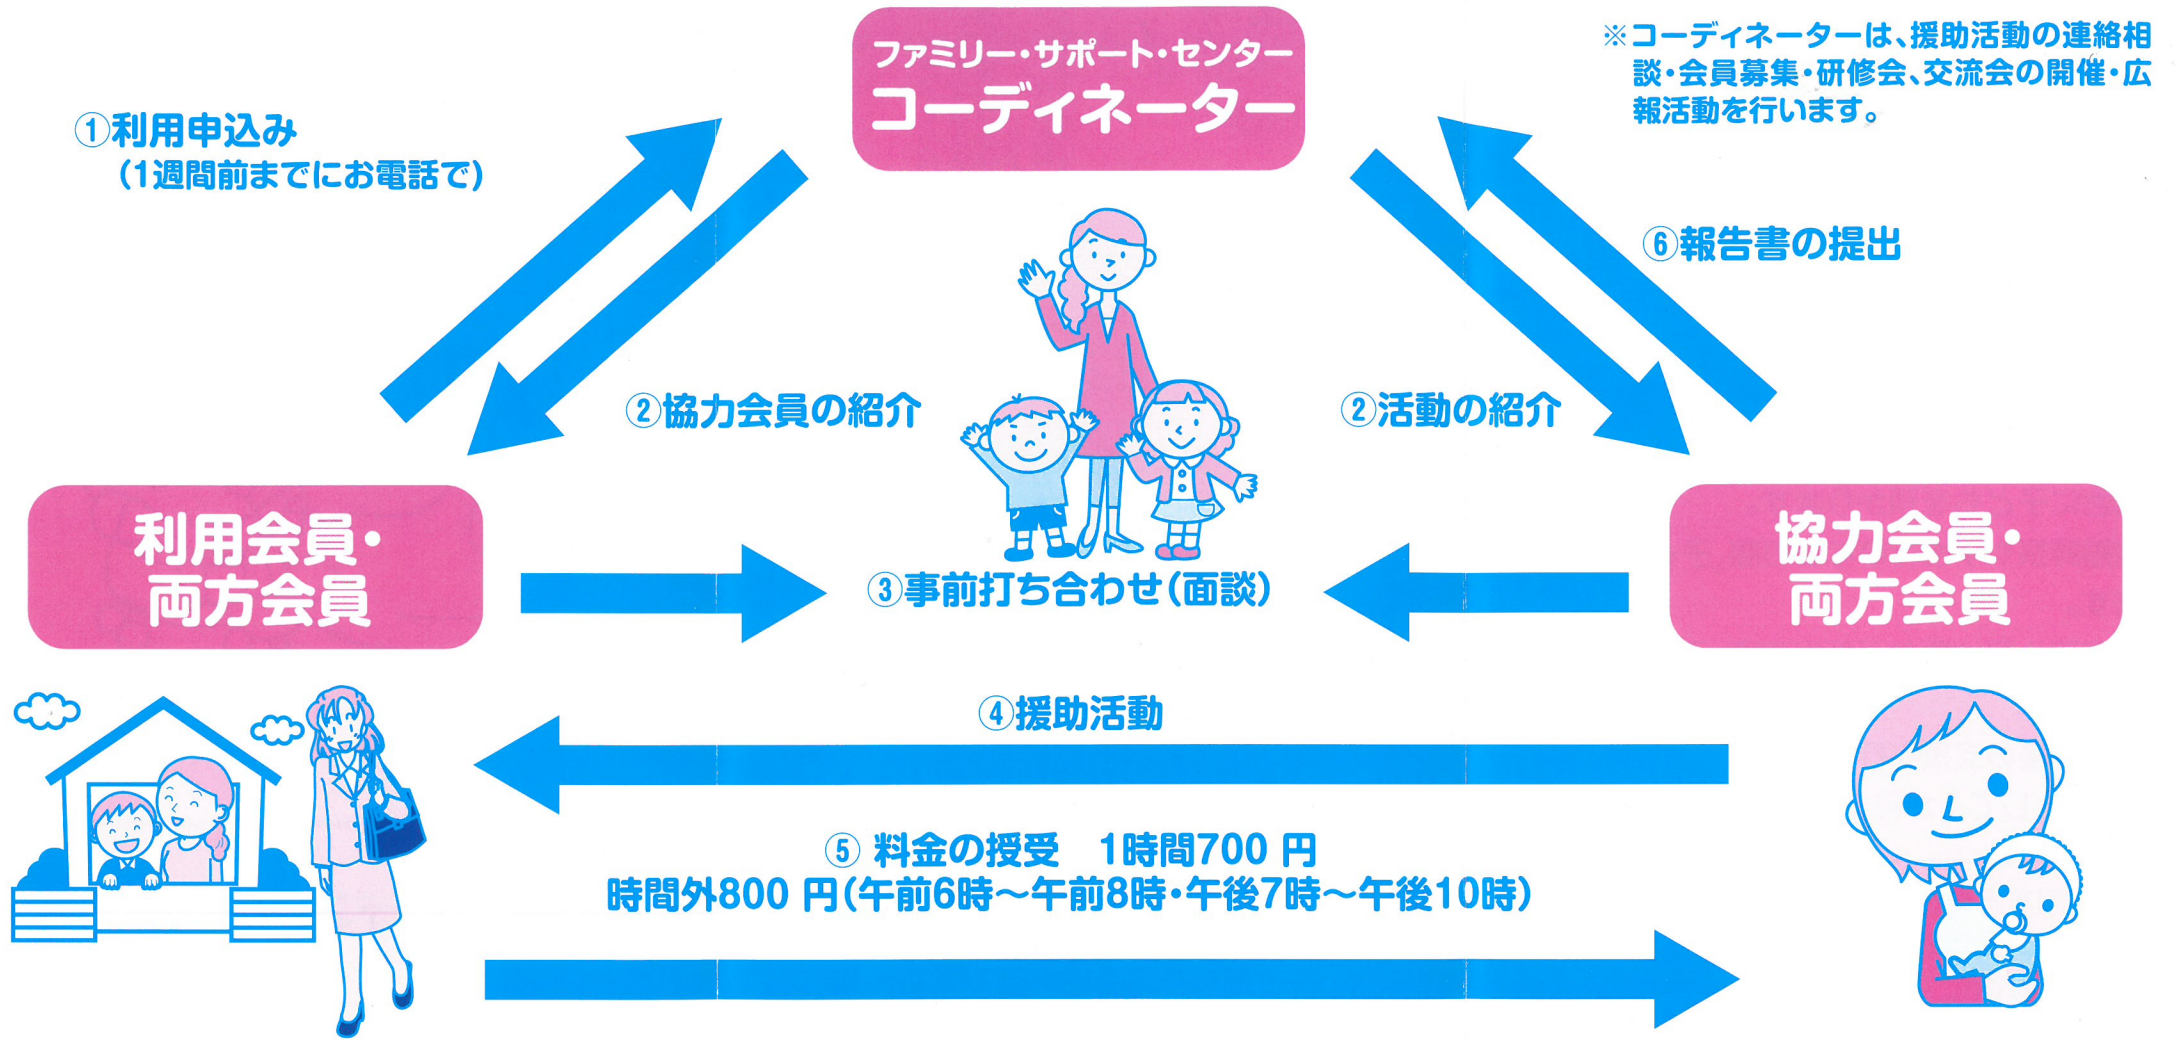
ファミリー・サポート・センター
コーディネーター

※コーディネーターは、援助活動の連絡相談・会員募集・研修会、交流会の開催・広報活動を行います。

①利用申込み
（1週間前までにお電話で）

⑥報告書の提出

②協力会員の紹介

②活動の紹介

利用会員・
両方会員

協力会員・
両方会員

③事前打ち合わせ（面談）

④援助活動

⑤ 料金の授受　1時間700 円
時間外800 円（午前6時～午前8時・午後7時～午後10時）